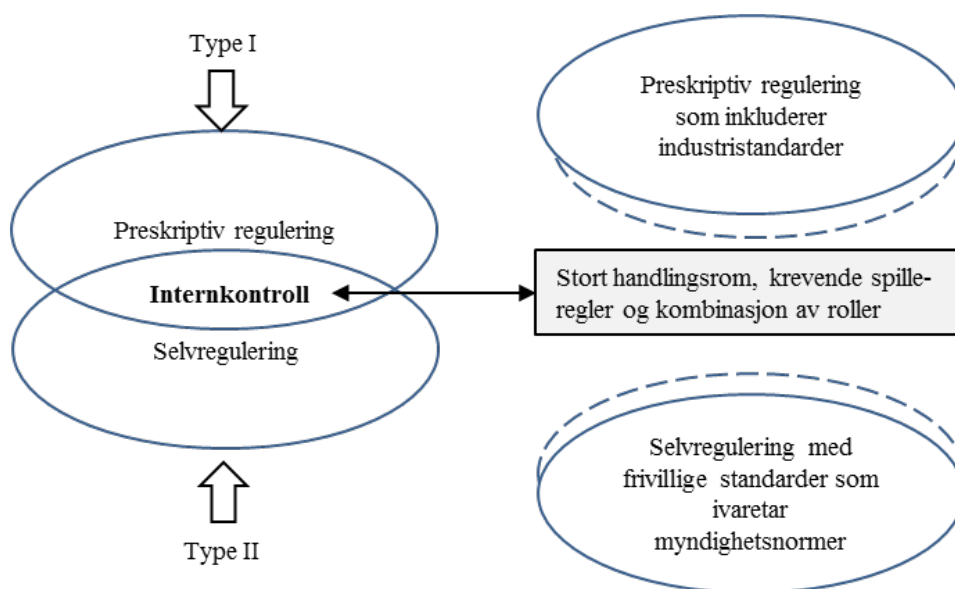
Type I

Preskriptiv regulering

Internkontroll

Selvregulering

Type II

Preskriptiv regulering som inkluderer industristandarder

Stort handlingsrom, krevende spilleregler og kombinasjon av roller

Selvregulering med frivillige standarder som ivaretar myndighetsnormer